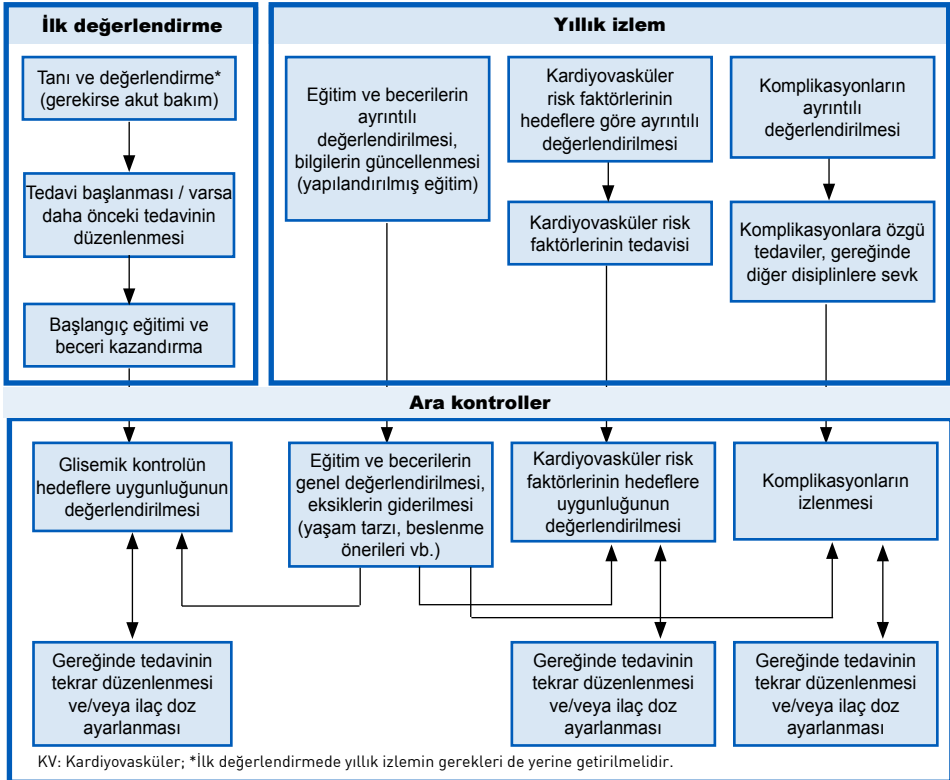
İlk değerlendirme

Tanı ve değerlendirme* (gerekirse akut bakım)

Tedavi başlanması / varsa daha önceki tedavinin düzenlenmesi

Başlangıç eğitimi ve beceri kazandırma

Yıllık izlem

Eğitim ve becerilerin ayrıntılı değerlendirilmesi, bilgilerin güncellenmesi (yapılandırılmış eğitim)

Kardiyovasküler risk faktörlerinin hedeflere göre ayrıntılı değerlendirilmesi

Kardiyovasküler risk faktörlerinin tedavisi

Komplikasyonların ayrıntılı değerlendirilmesi

Komplikasyonlara özgü tedaviler, gereğinde diğer disiplinlere sevk

Ara kontroller

Glisemik kontrolün hedeflere uygunluğunun değerlendirilmesi

Eğitim ve becerilerin genel değerlendirilmesi, eksiklerin giderilmesi (yaşam tarzı, beslenme önerileri vb.)

Kardiyovasküler risk faktörlerinin hedeflere uygunluğunun değerlendirilmesi

Komplikasyonların izlenmesi

Gereğinde tedavinin tekrar düzenlenmesi ve/veya ilaç doz ayarlanması

Gereğinde tedavinin tekrar düzenlenmesi ve/veya ilaç doz ayarlanması

Gereğinde tedavinin tekrar düzenlenmesi ve/veya ilaç doz ayarlanması

KV: Kardiyovasküler; *İlk değerlendirmede yıllık izlemin gerekleri de yerine getirilmelidir.